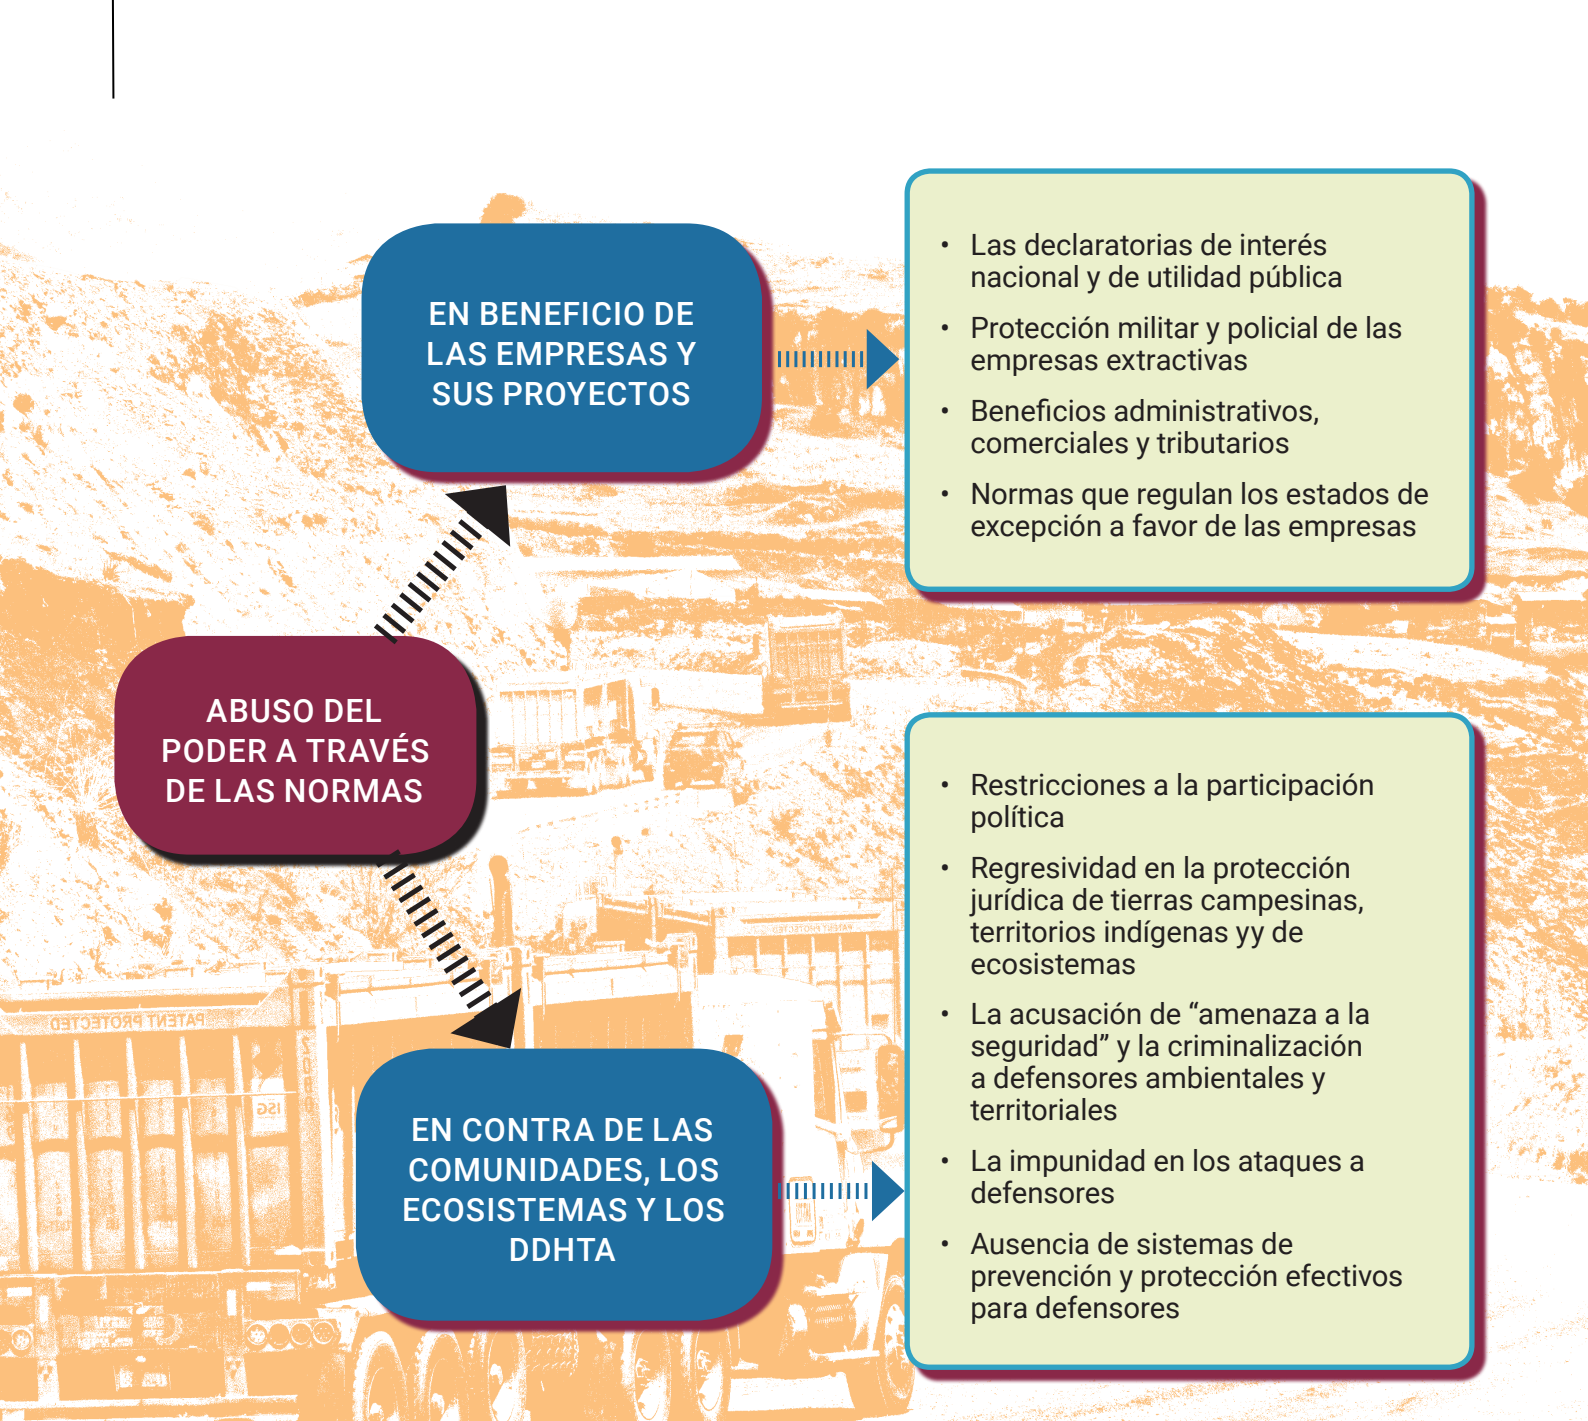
EN BENEFICIO DE LAS EMPRESAS Y SUS PROYECTOS

- Las declaratorias de interés nacional y de utilidad pública
- Protección militar y policial de las empresas extractivas
- Beneficios administrativos, comerciales y tributarios
- Normas que regulan los estados de excepción a favor de las empresas

ABUSO DEL PODER A TRAVÉS DE LAS NORMAS

EN CONTRA DE LAS COMUNIDADES, LOS ECOSISTEMAS Y LOS DDHTA

- Restricciones a la participación política
- Regresividad en la protección jurídica de tierras campesinas, territorios indígenas yy de ecosistemas
- La acusación de “amenaza a la seguridad” y la criminalización a defensores ambientales y territoriales
- La impunidad en los ataques a defensores
- Ausencia de sistemas de prevención y protección efectivos para defensores